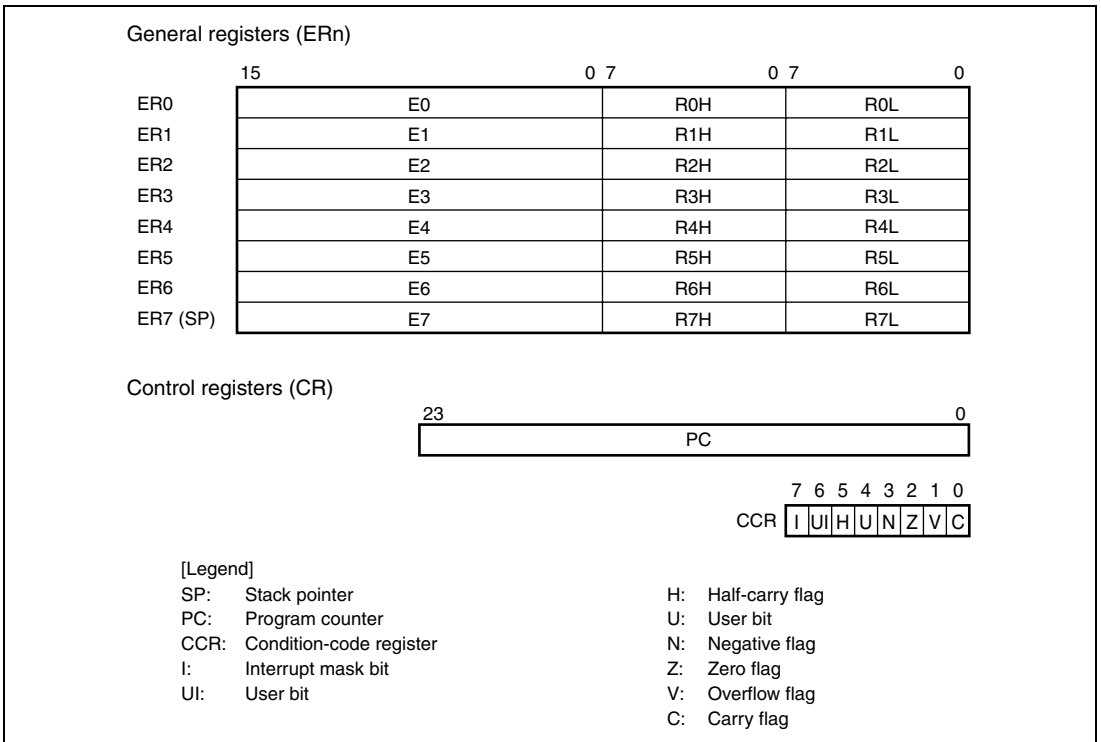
General registers (ERn)

| | 15 0 | 7 0 | 7 0 |
|---|---|---|---|
| ER0 | E0 | R0H | R0L |
| ER1 | E1 | R1H | R1L |
| ER2 | E2 | R2H | R2L |
| ER3 | E3 | R3H | R3L |
| ER4 | E4 | R4H | R4L |
| ER5 | E5 | R5H | R5L |
| ER6 | E6 | R6H | R6L |
| ER7 (SP) | E7 | R7H | R7L |

Control registers (CR)

23 0
PC

7 6 5 4 3 2 1 0
CCR I UI H U N Z V C

[Legend]
SP: Stack pointer
PC: Program counter
CCR: Condition-code register
I: Interrupt mask bit
UI: User bit

H: Half-carry flag
U: User bit
N: Negative flag
Z: Zero flag
V: Overflow flag
C: Carry flag